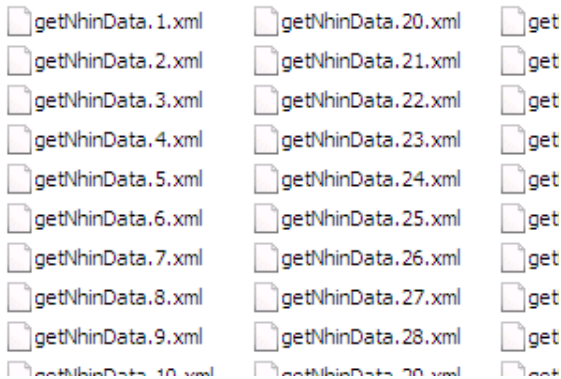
getNhinData.1.xml
getNhinData.2.xml
getNhinData.3.xml
getNhinData.4.xml
getNhinData.5.xml
getNhinData.6.xml
getNhinData.7.xml
getNhinData.8.xml
getNhinData.9.xml
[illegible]

getNhinData.20.xml
getNhinData.21.xml
getNhinData.22.xml
getNhinData.23.xml
getNhinData.24.xml
getNhinData.25.xml
getNhinData.26.xml
getNhinData.27.xml
getNhinData.28.xml
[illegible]

get
get
get
get
get
get
get
get
get
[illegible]